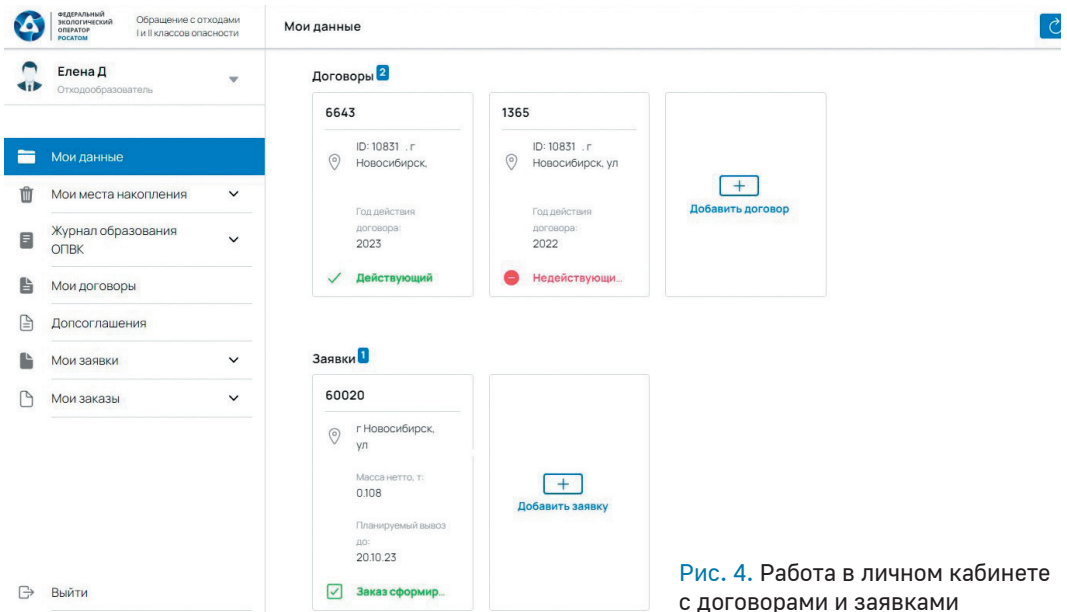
ФЕДЕРАЛЬНЫЙ ЭКОЛОГИЧЕСКИЙ ОПЕРАТОР РОСАТОМ

Обращение с отходами I и II классов опасности

Мои данные

Елена Д
Отходообразователь

Мои данные
Мои места накопления
Журнал образования ОПВК
Мои договоры
Допсоглашения
Мои заявки
Мои заказы

Выйти

Договоры 2

6643
ID: 10831 . г Новосибирск,
Год действия договора:
2023
Действующий

1365
ID: 10831 . г Новосибирск, ул
Год действия договора:
2022
Недействующи...

+
Добавить договор

Заявки 1

60020
г Новосибирск, ул
Масса нетто, т:
0.108
Планируемый вывоз до:
20.10.23
Заказ сформир...

+
Добавить заявку

Рис. 4. Работа в личном кабинете с договорами и заявками